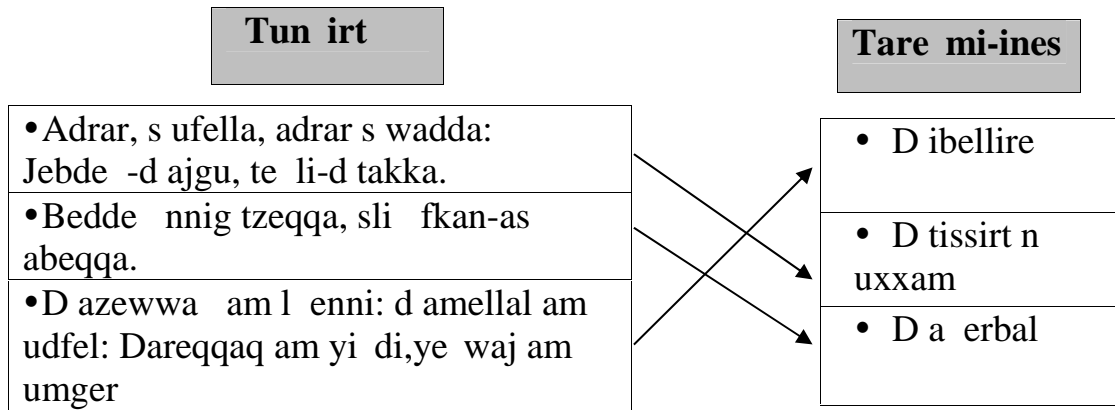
Tun irt

Tare mi-ines

| |
|---|
| •Adrar, s ufella, adrar s wadda: Jebde -d ajgu, te li-d takka. |
| •Bedde nnig tzeqqa, sli fkan-as abeqqa. |
| •D azewwa am l enni: d amellal am udfel: Dareqqaq am yi di,ye waj am umger |

| |
|---|
| • D ibellire |
| • D tissirt n uxxam |
| • D a erbal |